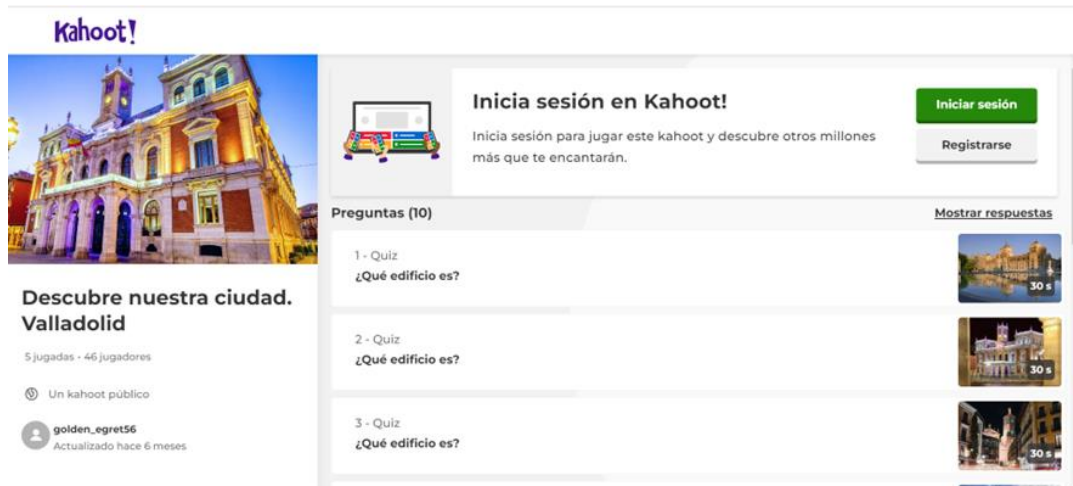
Kahoot!

Descubre nuestra ciudad. Valladolid

5 jugadas - 46 jugadores

Un kahoot público

golden_egret56
Actualizado hace 6 meses

Inicia sesión en Kahoot!

Inicia sesión para jugar este kahoot y descubre otros millones más que te encantarán.

Iniciar sesión

Registrarse

Preguntas (10)

Mostrar respuestas

1 - Quiz
¿Qué edificio es?

30 s

2 - Quiz
¿Qué edificio es?

30 s

3 - Quiz
¿Qué edificio es?

30 s